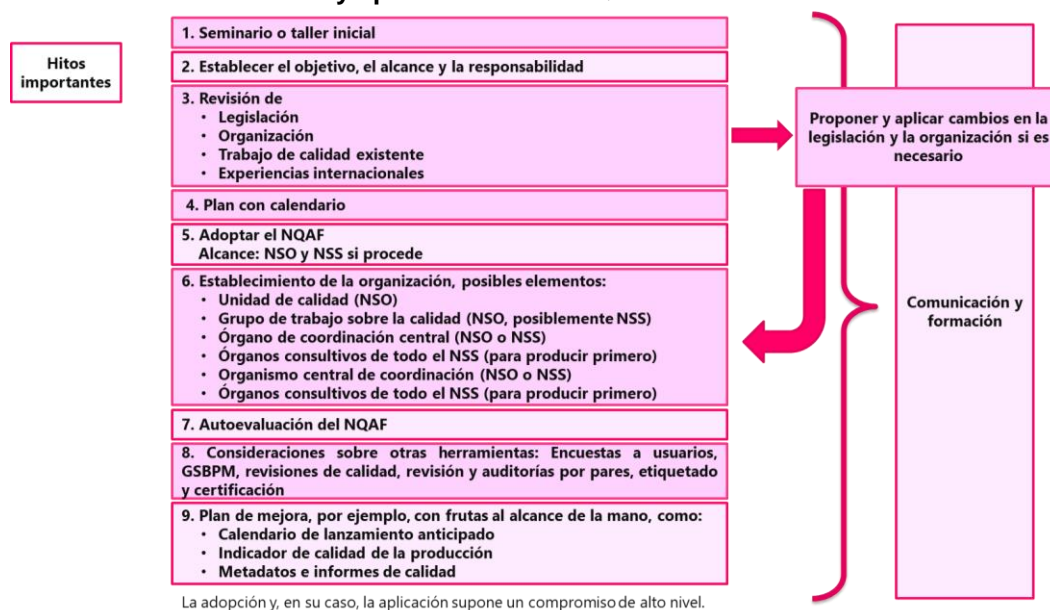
Hitos importantes

1. Seminario o taller inicial

2. Establecer el objetivo, el alcance y la responsabilidad

3. Revisión de
• Legislación
• Organización
• Trabajo de calidad existente
• Experiencias internacionales

4. Plan con calendario

5. Adoptar el NQAF
Alcance: NSO y NSS si procede

6. Establecimiento de la organización, posibles elementos:
• Unidad de calidad (NSO)
• Grupo de trabajo sobre la calidad (NSO, posiblemente NSS)
• Órgano de coordinación central (NSO o NSS)
• Órganos consultivos de todo el NSS (para producir primero)
• Organismo central de coordinación (NSO o NSS)
• Órganos consultivos de todo el NSS (para producir primero)

7. Autoevaluación del NQAF

8. Consideraciones sobre otras herramientas: Encuestas a usuarios, GSBPM, revisiones de calidad, revisión y auditorías por pares, etiquetado y certificación

9. Plan de mejora, por ejemplo, con frutas al alcance de la mano, como:
• Calendario de lanzamiento anticipado
• Indicador de calidad de la producción
• Metadatos e informes de calidad

Proponer y aplicar cambios en la legislación y la organización si es necesario

Comunicación y formación

La adopción y, en su caso, la aplicación supone un compromiso de alto nivel.